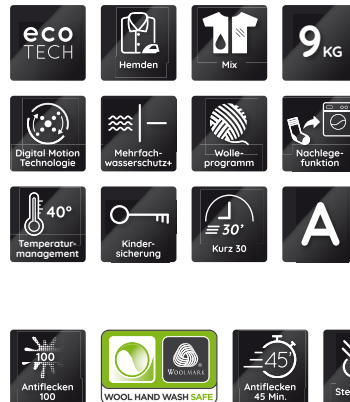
eco
TECH

Hemden

Mix

9 KG

Digital Motion Technologie

Mehrfach-wasserschutz+

Wolle-programm

Nachlege-funktion

40°
Temperatur-management

Kinder-sicherung

30'
Kurz 30

A

100
Antiflecken 100

WOOLMARK
WOOL HAND WASH SAFE

45'
Antiflecken 45 Min.

Ste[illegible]